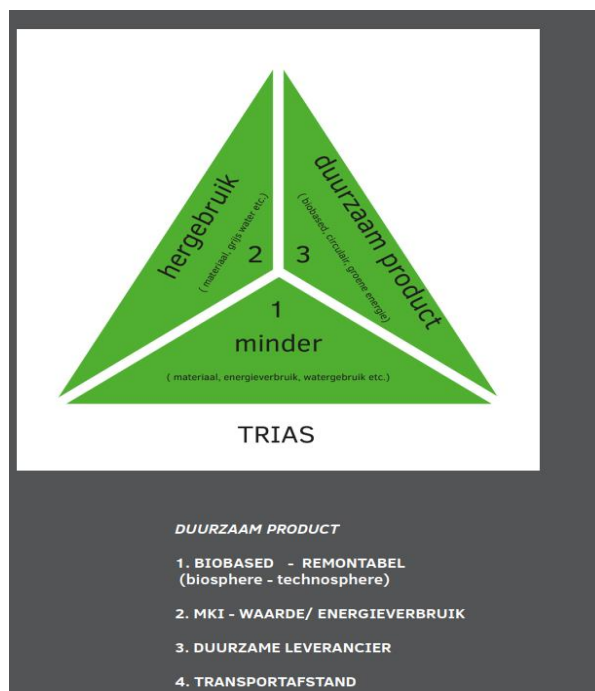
hergebruik
( materiaal, grijs water etc.)
2

3
duurzaam product
( biobased, circulair, groene energie)

1
minder
( materiaal, energieverbruik, watergebruik etc.)

TRIAS

DUURZAAM PRODUCT

1. BIOBASED - REMONTABEL
(biosphere - technosphere)

2. MKI - WAARDE/ ENERGIEVERBRUIK

3. DUURZAME LEVERANCIER

4. TRANSPORTAFSTAND